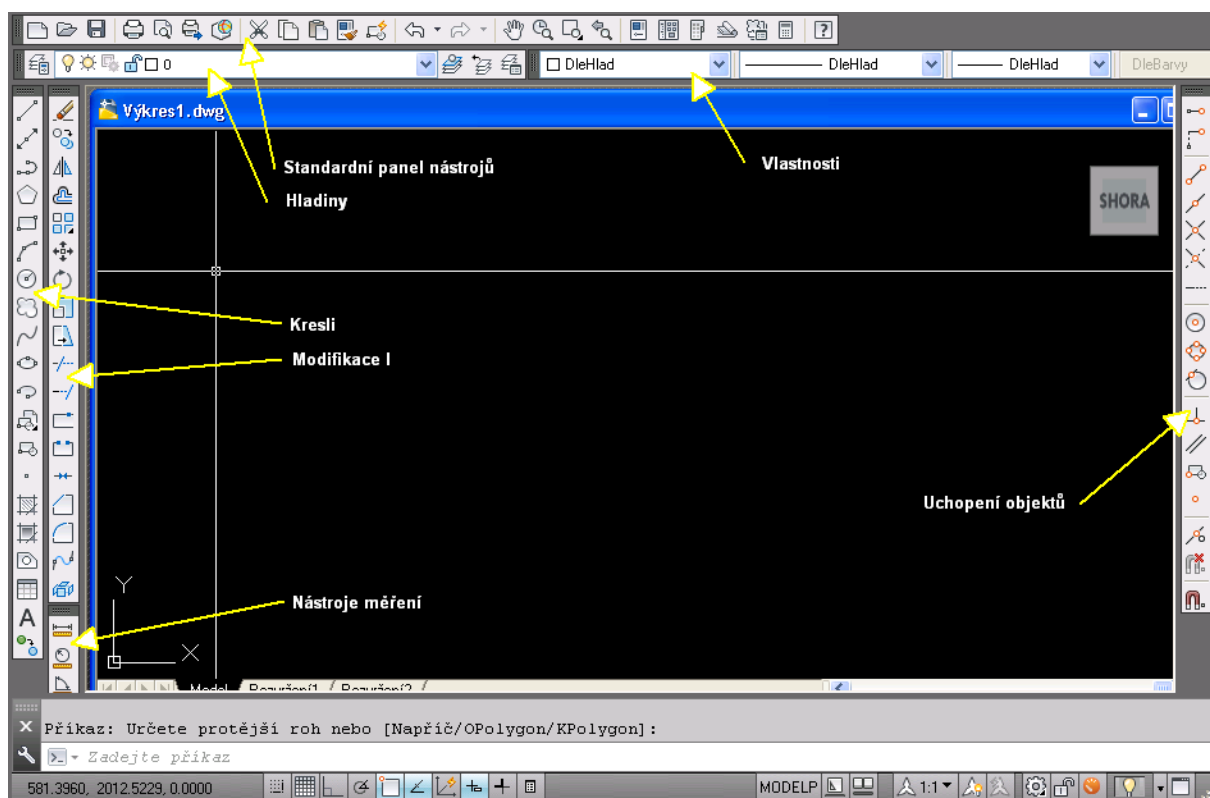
0

DleHlad

DleHlad

DleHlad

DleBarvy

Výkres1.dwg

Standardní panel nástrojů

Vlastnosti

Hladiny

SHORA

Kresli

Modifikace I

Uchopení objektů

Nástroje měření

Y

X

Model

Rozvržení1

Rozvržení2

Příkaz: Určete protější roh nebo [Napříč/OPolygon/KPolygon]:

Zadejte příkaz

581.3960, 2012.5229, 0.0000

MODELP

1:1